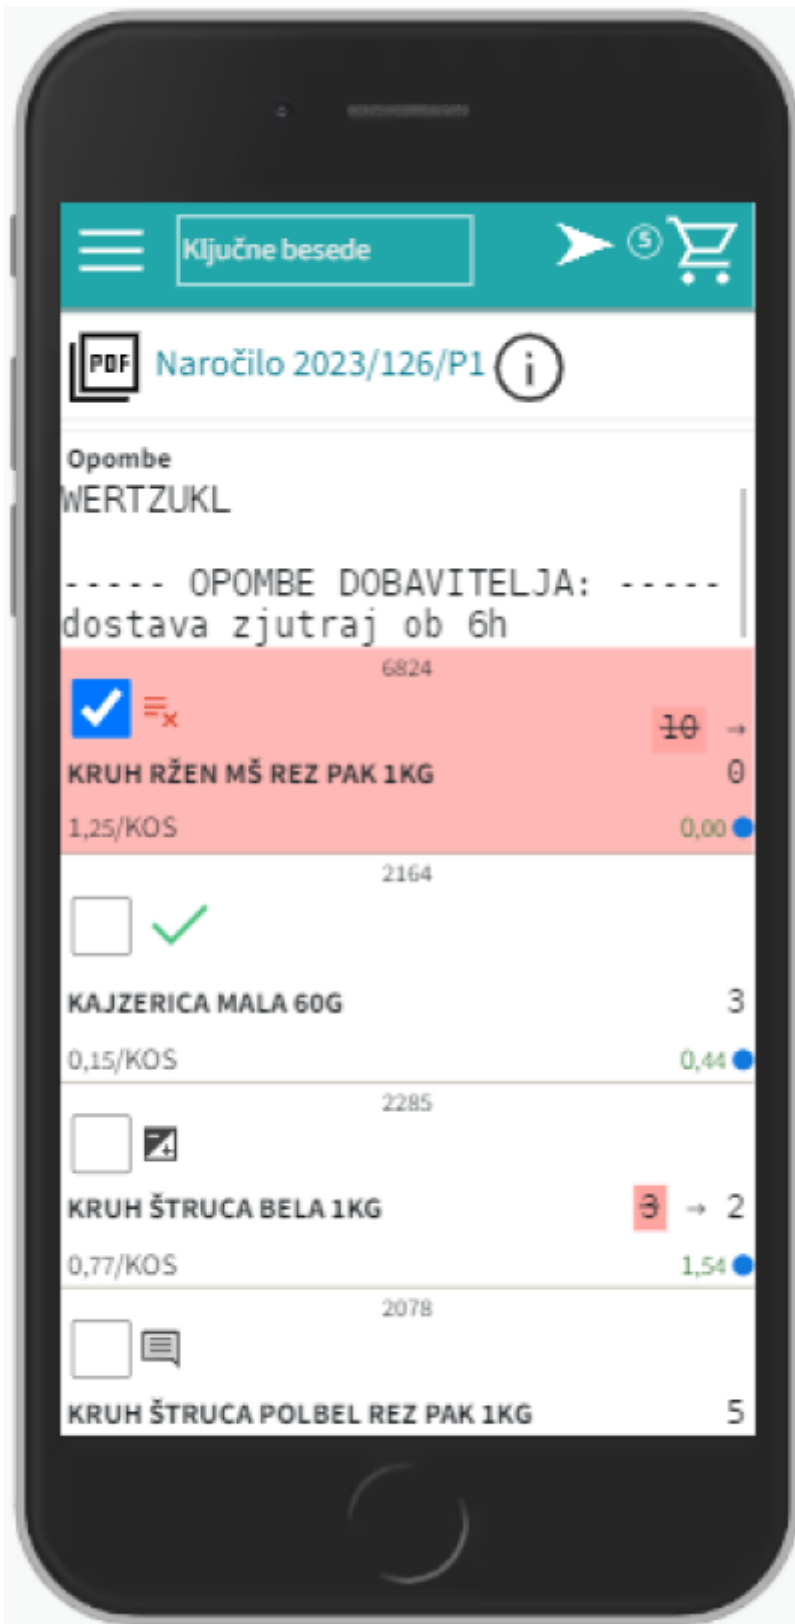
Ključne besede

5

PDF Naročilo 2023/126/P1

Opombe
WERTZUKL

----- OPOMBE DOBAVITELJA: -----
dostava zjutraj ob 6h

6824

~~10~~ →
KRUH RŽEN MŠ REZ PAK 1KG 0
1,25/KOS 0,00

2164

KAJZERICA MALA 60G 3
0,15/KOS 0,44

2285

KRUH ŠTRUCA BELA 1KG ~~3~~ → 2
0,77/KOS 1,54

2078

KRUH ŠTRUCA POLBEL REZ PAK 1KG 5